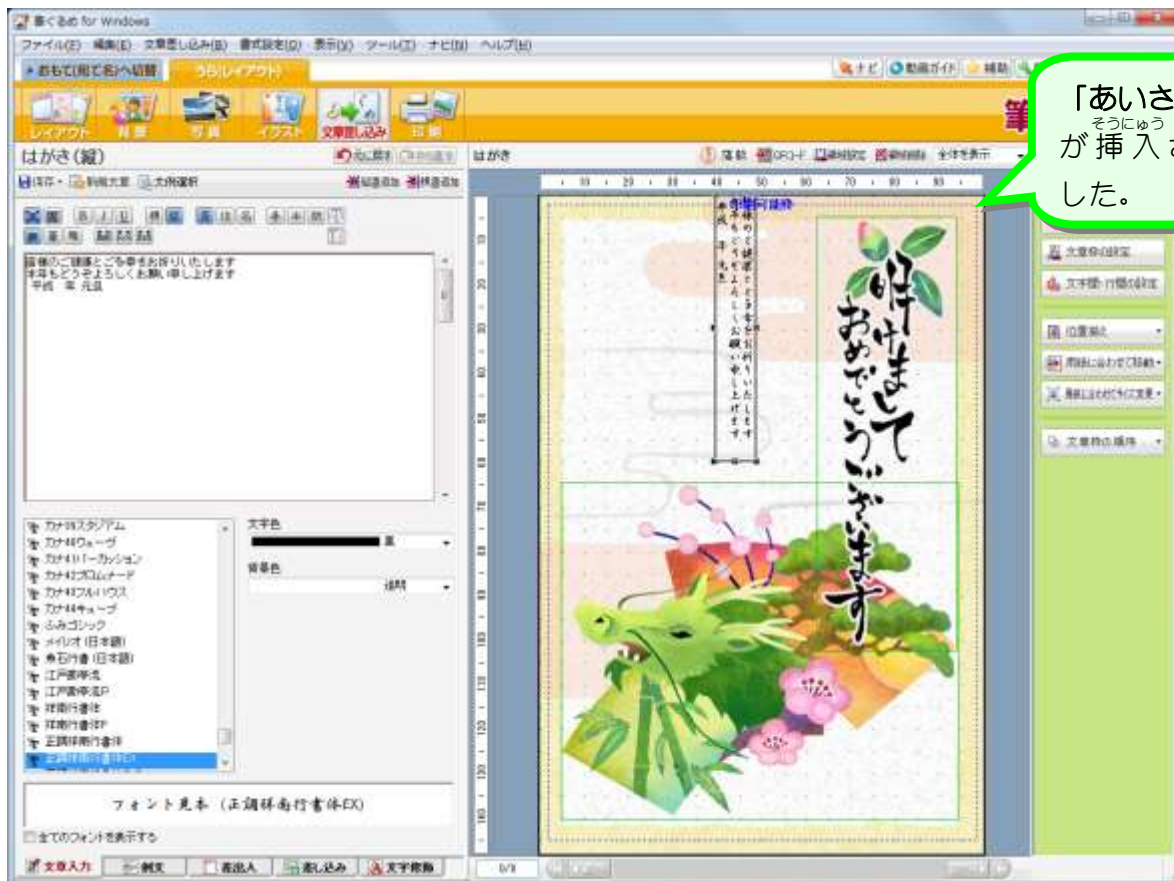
筆ぐるめ for Windows

ファイル(F) 編集(E) 文章差し込み(B) 書式設定(O) 表示(V) ツール(T) ナビ(N) ヘルプ(H)

おもて(宛て名)へ切替　うら(レイアウト)

ナビ　動画ガイド　補助

レイアウト　背景　写真　イラスト　文章差し込み　印刷

はがき(縦)　元に戻す　やり直す

保存　例文　文例選択　縦書追加　横書追加

皆様のご健康とご多幸をお祈りいたします
本年もどうぞよろしくお願い申し上げます
平成　年　元旦

カナ39スタジアム
カナ40ウェーヴ
カナ41パーカッション
カナ42プロムナード
カナ43フルハウス
カナ44キューブ
ふみゴシック
メイリオ(日本語)
楷石行書(日本語)
江戸勘亭流
江戸勘亭流P
祥南行書体
祥南行書体P
正調祥南行書体
正調祥南行書体EX

文字色
黒
背景色
透明

フォント見本（正調祥南行書体EX）

全てのフォントを表示する

文章入力　例文　差出人　差し込み　文字飾り

はがき

全体を表示

文章枠の設定
文字間・行間の設定
位置揃え
用紙に合わせて移動
用紙に合わせてサイズ変更
文章枠の操作

明けましておめでとうございます

皆様のご健康とご多幸をお祈りいたします
本年もどうぞよろしくお願い申し上げます
平成　年　元旦

「あいさ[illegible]
が挿入(そうにゅう)さ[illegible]
した。